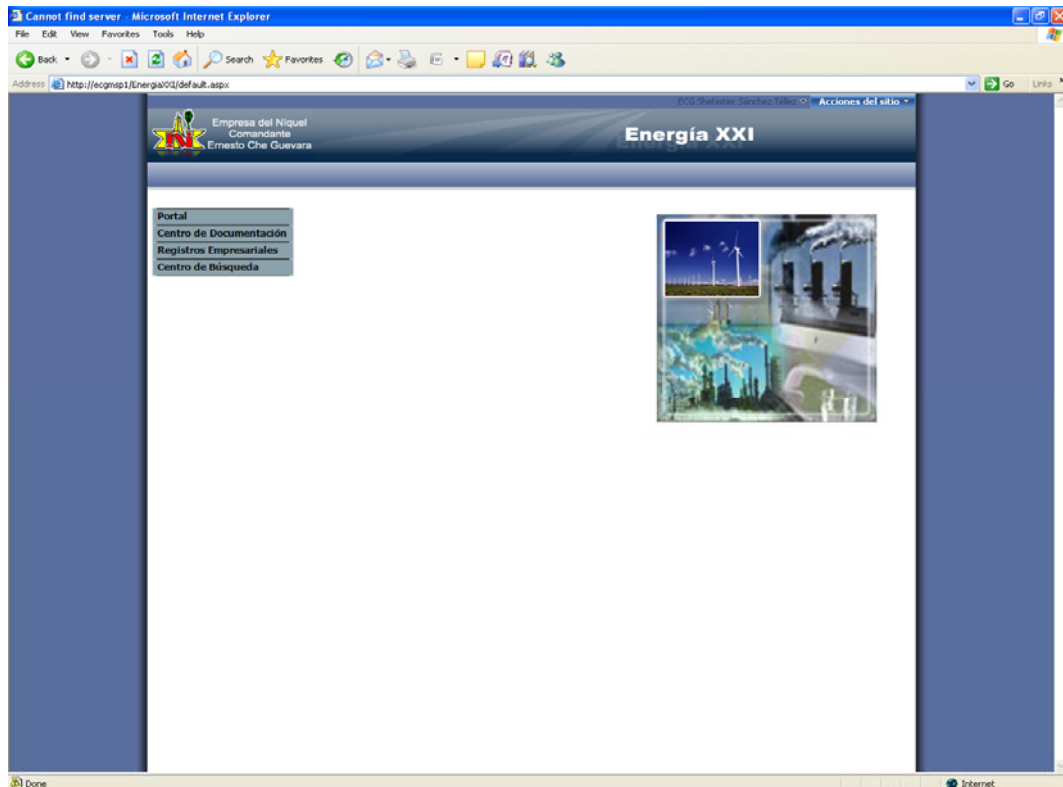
Cannot find server - Microsoft Internet Explorer

File Edit View Favorites Tools Help

Back Search Favorites

Address http://ecgmsp1/Energia0XI/default.aspx

Go Links

ECG Shebster Sánchez Téllez Acciones del sitio

Empresa del Níquel Comandante Ernesto Che Guevara

Energía XXI

Portal
Centro de Documentación
Registros Empresariales
Centro de Búsqueda

Done

Internet